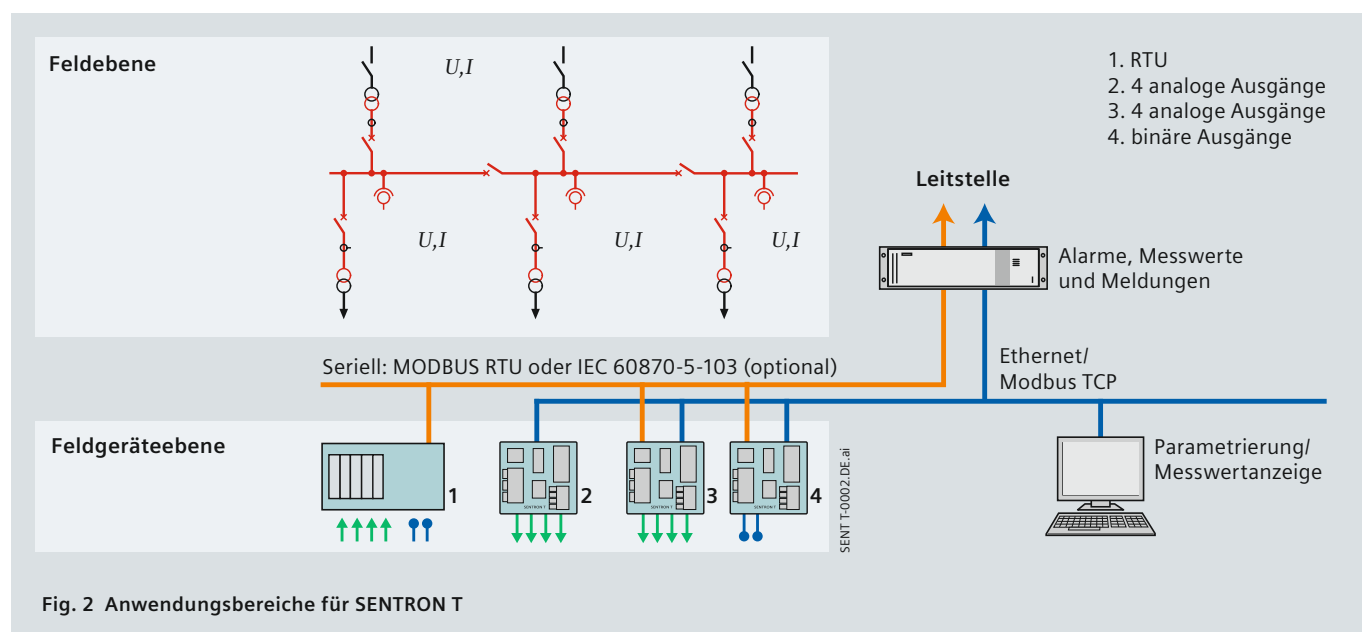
Feldebene

U,I

U,I

U,I

U,I

1. RTU
2. 4 analoge Ausgänge
3. 4 analoge Ausgänge
4. binäre Ausgänge

Leitstelle

Alarme, Messwerte und Meldungen

Seriell: MODBUS RTU oder IEC 60870-5-103 (optional)

Ethernet/ Modbus TCP

Feldgeräteebene

1

2

3

4

SENTRON T

SENTRON T

SENTRON T

SENT T-0002.DE.ai

Parametrierung/ Messwertanzeige

Fig. 2 Anwendungsbereiche für SENTRON T